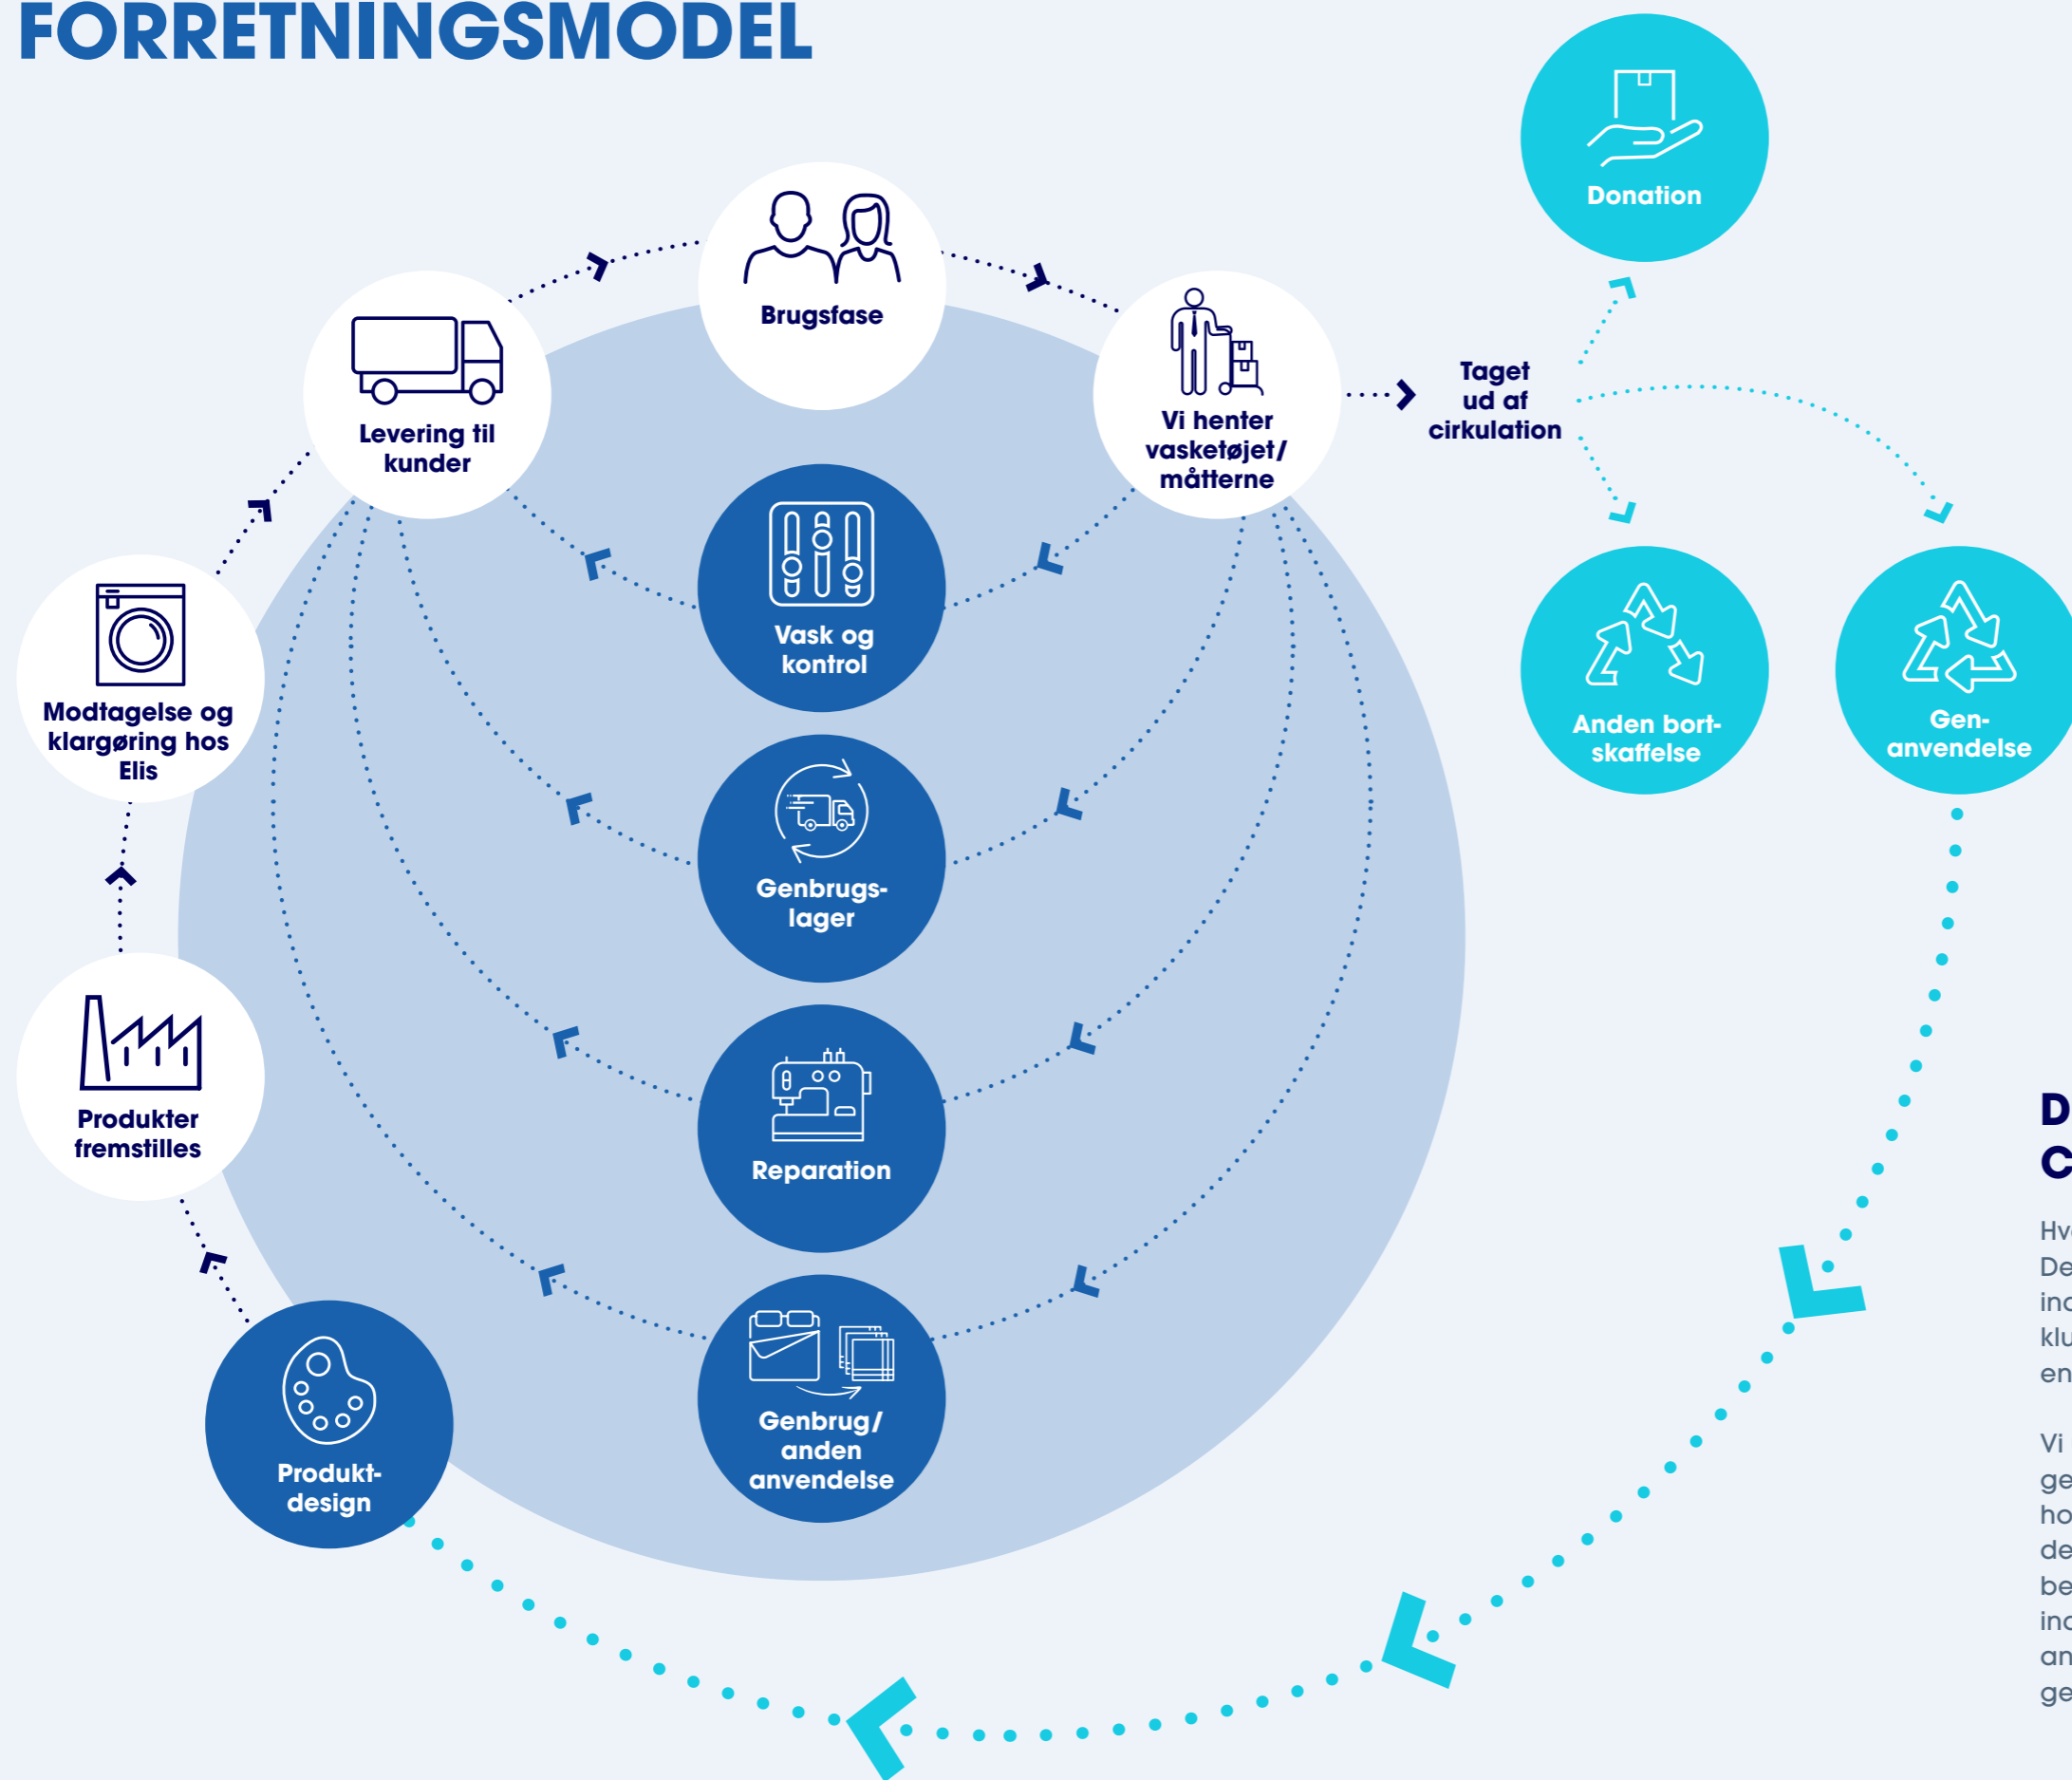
FORRETNINGSMODEL

Brugsfase

Levering til kunder

Vi henter vasketøjet/ måtterne

Modtagelse og klargøring hos Elis

Vask og kontrol

Genbrugslager

Produkter fremstilles

Reparation

Produktdesign

Genbrug/ anden anvendelse

Taget ud af cirkulation

Donation

Anden bortskaffelse

Genanvendelse

D
C

Hv
De
in
klu
en

Vi
ge
ho
de
be
in
an
ge